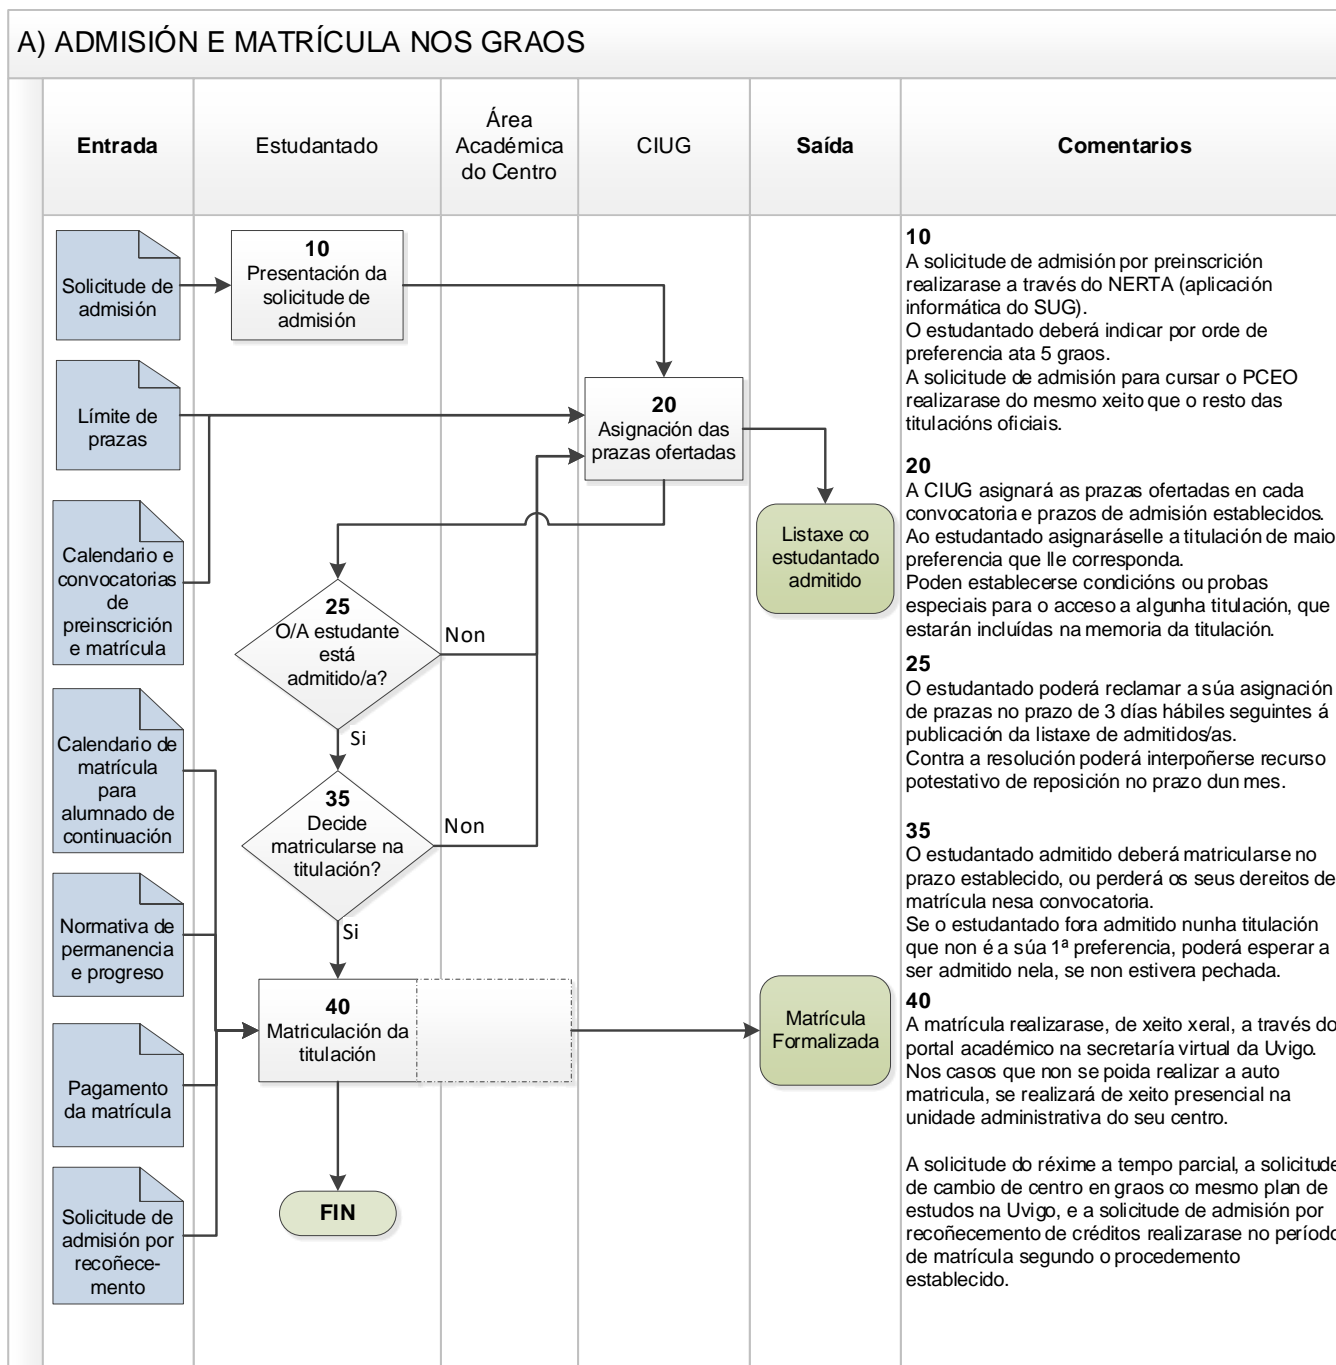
A) ADMISIÓN E MATRÍCULA NOS GRAOS

| Entrada | Estudantado | Área Académica do Centro | CIUG | Saída | Comentarios |
|---|---|---|---|---|---|

Solicitude de admisión

10
Presentación da solicitude de admisión

Límite de prazas

20
Asignación das prazas ofertadas

Calendario e convocatorias de preinscrición e matrícula

Listaxe co estudantado admitido

25
O/A estudante está admitido/a?

Non

Si

Calendario de matrícula para alumnado de continuación

35
Decide matricularse na titulación?

Non

Si

Normativa de permanencia e progreso

40
Matriculación da titulación

Matrícula Formalizada

Pagamento da matrícula

Solicitude de admisión por recoñecemento

FIN

10
A solicitude de admisión por preinscrición realizarase a través do NERTA (aplicación informática do SUG).
O estudantado deberá indicar por orde de preferencia ata 5 graos.
A solicitude de admisión para cursar o PCEO realizarase do mesmo xeito que o resto das titulacións oficiais.

20
A CIUG asignará as prazas ofertadas en cada convocatoria e prazos de admisión establecidos.
Ao estudantado asignaráselle a titulación de maio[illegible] preferencia que lle corresponda.
Poden establecerse condicións ou probas especiais para o acceso a algunha titulación, que estarán incluídas na memoria da titulación.

25
O estudantado poderá reclamar a súa asignación de prazas no prazo de 3 días hábiles seguintes á publicación da listaxe de admitidos/as.
Contra a resolución poderá interpoñerse recurso potestativo de reposición no prazo dun mes.

35
O estudantado admitido deberá matricularse no prazo establecido, ou perderá os seus dereitos de matrícula nesa convocatoria.
Se o estudantado fora admitido nunha titulación que non é a súa 1ª preferencia, poderá esperar a ser admitido nela, se non estivera pechada.

40
A matrícula realizarase, de xeito xeral, a través do portal académico na secretaría virtual da Uvigo.
Nos casos que non se poida realizar a auto matricula, se realizará de xeito presencial na unidade administrativa do seu centro.

A solicitude do réxime a tempo parcial, a solicitude de cambio de centro en graos co mesmo plan de estudos na Uvigo, e a solicitude de admisión por recoñecemento de créditos realizarase no período de matrícula segundo o procedemento establecido.